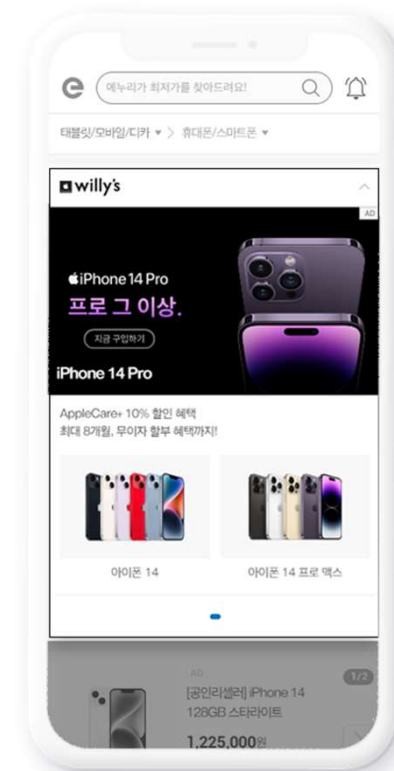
e 에누리가 최저가를 찾아드려요!

태블릿/모바일/디카 ▾ > 휴대폰/스마트폰 ▾

willy's

AD

iPhone 14 Pro
프로 그 이상.
지금 구입하기
iPhone 14 Pro

AppleCare+ 10% 할인 혜택
최대 8개월, 무이자 할부 혜택까지!

아이폰 14

아이폰 14 프로 맥스

AD
1/2
[공인리셀러] iPhone 14 128GB 스타라이트
1,225,000원